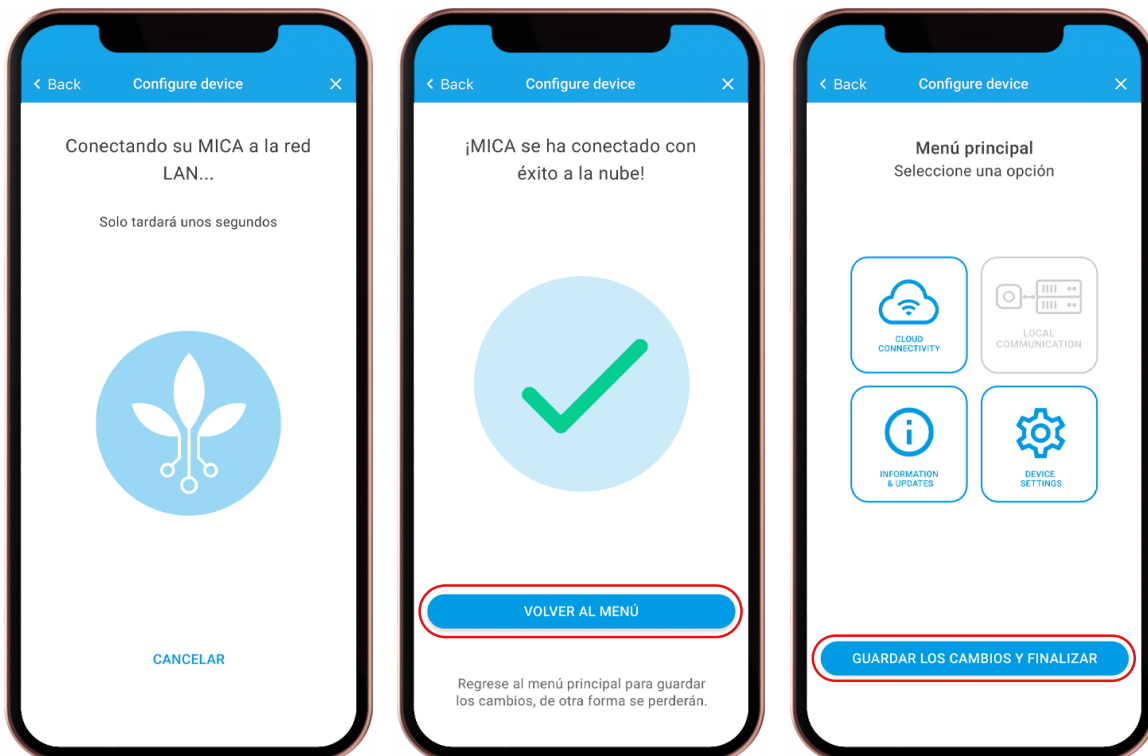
< Back Configure device ✕

Conectando su MICA a la red LAN...

Solo tardará unos segundos

CANCELAR

< Back Configure device ✕

¡MICA se ha conectado con éxito a la nube!

VOLVER AL MENÚ

Regrese al menú principal para guardar los cambios, de otra forma se perderán.

< Back Configure device ✕

Menú principal
Seleccione una opción

CLOUD CONNECTIVITY

LOCAL COMMUNICATION

INFORMATION & UPDATES

DEVICE SETTINGS

GUARDAR LOS CAMBIOS Y FINALIZAR